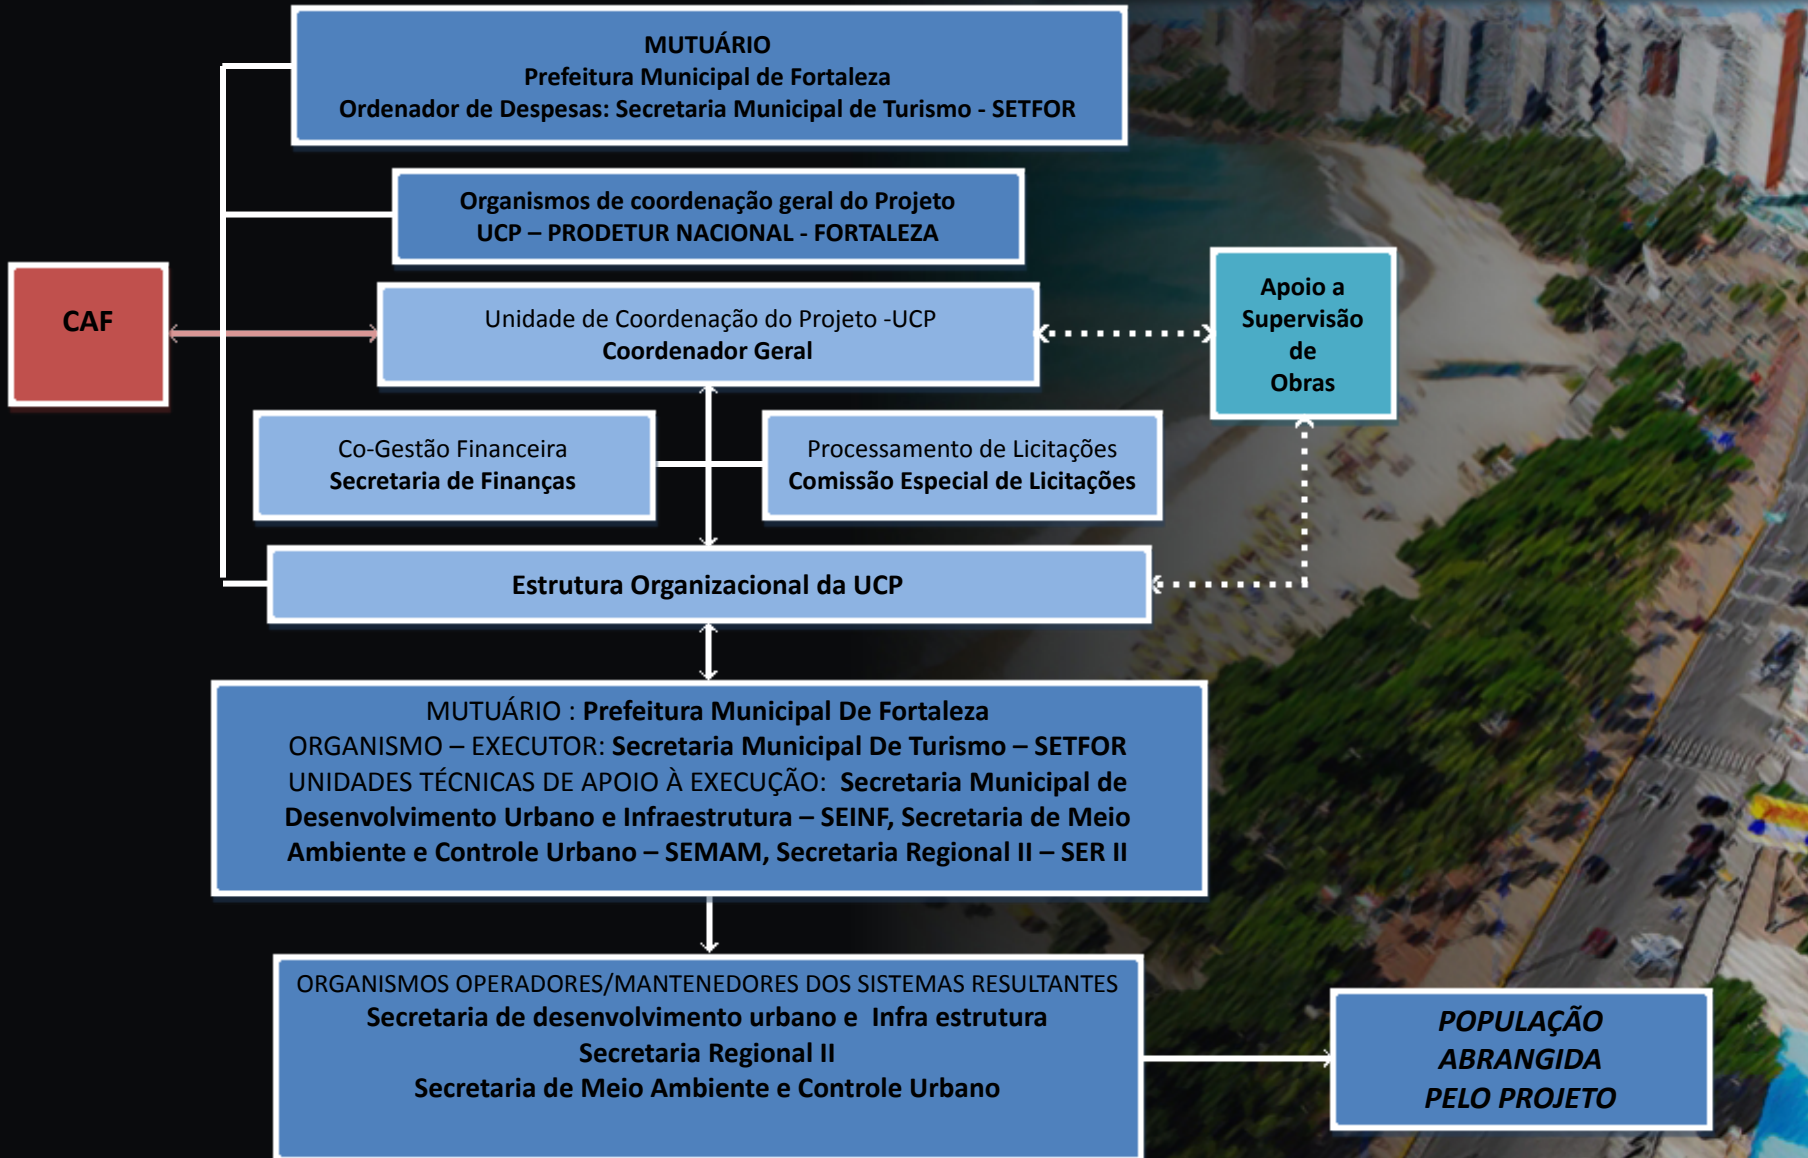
MUTUÁRIO
Prefeitura Municipal de Fortaleza
Ordenador de Despesas: Secretaria Municipal de Turismo - SETFOR

Organismos de coordenação geral do Projeto
UCP – PRODETUR NACIONAL - FORTALEZA

CAF

Unidade de Coordenação do Projeto -UCP
Coordenador Geral

Apoio a Supervisão de Obras

Co-Gestão Financeira
Secretaria de Finanças

Processamento de Licitações
Comissão Especial de Licitações

Estrutura Organizacional da UCP

MUTUÁRIO : Prefeitura Municipal De Fortaleza
ORGANISMO – EXECUTOR: Secretaria Municipal De Turismo – SETFOR
UNIDADES TÉCNICAS DE APOIO À EXECUÇÃO: Secretaria Municipal de Desenvolvimento Urbano e Infraestrutura – SEINF, Secretaria de Meio Ambiente e Controle Urbano – SEMAM, Secretaria Regional II – SER II

ORGANISMOS OPERADORES/MANTENEDORES DOS SISTEMAS RESULTANTES
Secretaria de desenvolvimento urbano e Infra estrutura
Secretaria Regional II
Secretaria de Meio Ambiente e Controle Urbano

POPULAÇÃO ABRANGIDA PELO PROJETO